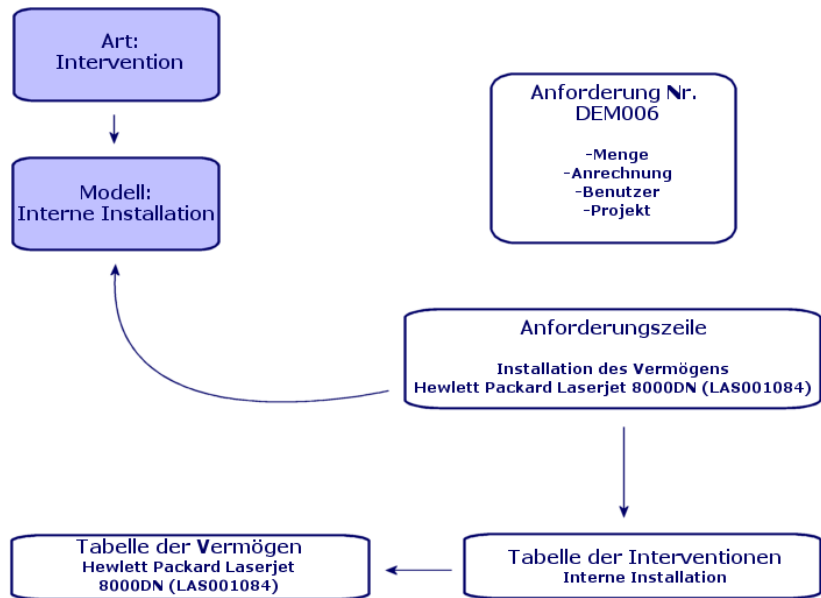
Art:
Intervention

Modell:
Interne Installation

Anforderung Nr.
DEM006

-Menge
-Anrechnung
-Benutzer
-Projekt

Anforderungszeile

Installation des Vermögens
Hewlett Packard Laserjet 8000DN (LAS001084)

Tabelle der Vermögen
Hewlett Packard Laserjet
8000DN (LAS001084)

Tabelle der Interventionen
Interne Installation